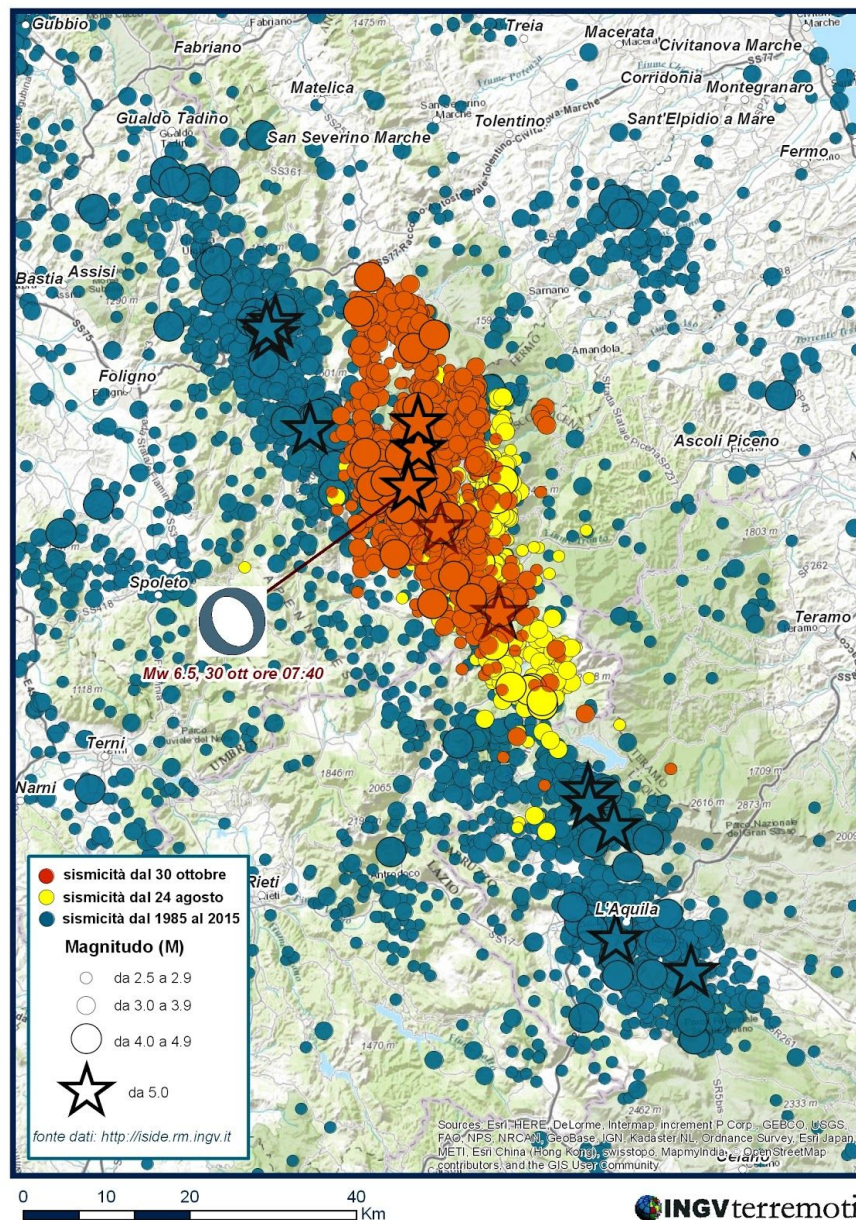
Gubbio
Fabriano
Treia
Macerata
Civitanova Marche
Corridonia
Montegranaro
Matelica
Gualdo Tadino
Tolentino
Sant'Elpidio a Mare
San Severino Marche
Fermo
Bastia
Assisi
Sarnano
Amandola
Foligno
Ascoli Piceno
Spoleto
Teramo
Mw 6.5, 30 ott ore 07:40
Terni
Narni
Rieti
L'Aquila
sismicità dal 30 ottobre
sismicità dal 24 agosto
sismicità dal 1985 al 2015
Magnitudo (M)
da 2.5 a 2.9
da 3.0 a 3.9
da 4.0 a 4.9
da 5.0
fonte dati: http://iside.rm.ingv.it
Sources: Esri, HERE, DeLorme, Intermap, increment P Corp., GEBCO, USGS, FAO, NPS, NRCAN, GeoBase, IGN, Kadaster NL, Ordnance Survey, Esri Japan, METI, Esri China (Hong Kong), swisstopo, MapmyIndia, © OpenStreetMap contributors, and the GIS User Community
0 10 20 40 Km
INGVterremoti